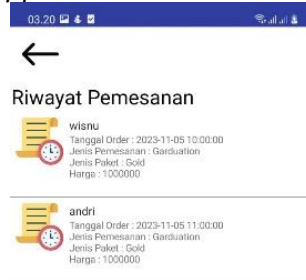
03.20

←

Riwayat Pemesanan

wisnu
Tanggal Order : 2023-11-05 10:00:00
Jenis Pemesanan : Garduation
Jenis Paket : Gold
Harga : 1000000

andri
Tanggal Order : 2023-11-05 11:00:00
Jenis Pemesanan : Garduation
Jenis Paket : Gold
Harga : 1000000